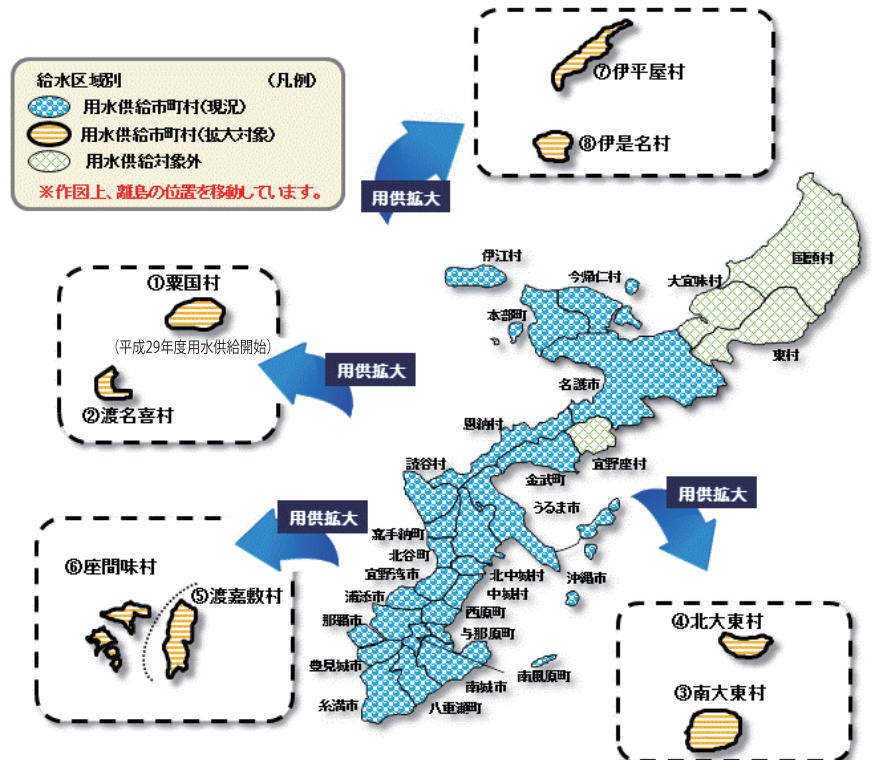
給水区域別 （凡例）
用水供給市町村(現況)
用水供給市町村(拡大対象)
用水供給対象外
※作図上、離島の位置を移動しています。

⑦伊平屋村
⑧伊是名村

用供拡大

①粟国村
（平成29年度用水供給開始）
②渡名喜村

用供拡大

伊江村
今帰仁村
大宜味村
国頭村
本部町
東村
名護市
恩納村
宜野座村
金武町
読谷村
うるま市

用供拡大

用供拡大

嘉手納町
北谷町
宜野湾市
浦添市
那覇市
北中城村
中城村
沖縄市
西原町
与那原町
豊見城市
南城市
南風原町
糸満市
八重瀬町

⑥座間味村
⑤渡嘉敷村

④北大東村
③南大東村